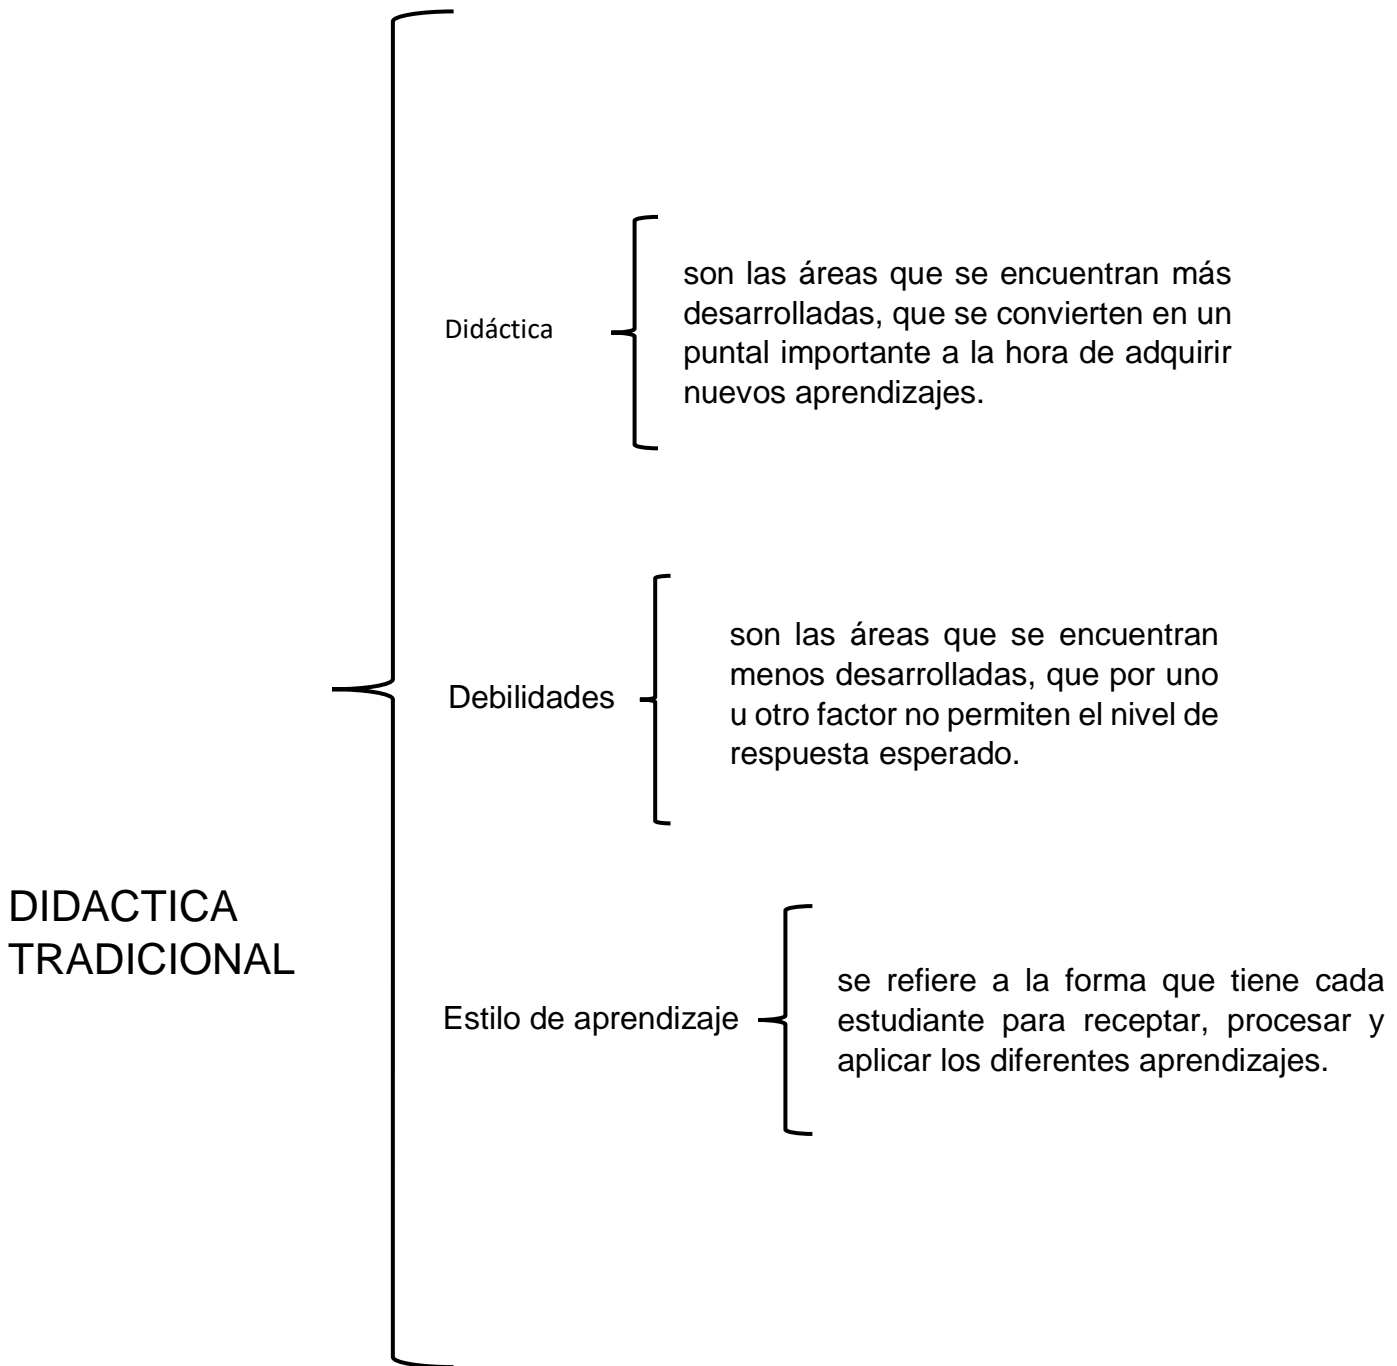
DIDACTICA TRADICIONAL

Didáctica

son las áreas que se encuentran más desarrolladas, que se convierten en un puntal importante a la hora de adquirir nuevos aprendizajes.

Debilidades

son las áreas que se encuentran menos desarrolladas, que por uno u otro factor no permiten el nivel de respuesta esperado.

Estilo de aprendizaje

se refiere a la forma que tiene cada estudiante para receptar, procesar y aplicar los diferentes aprendizajes.